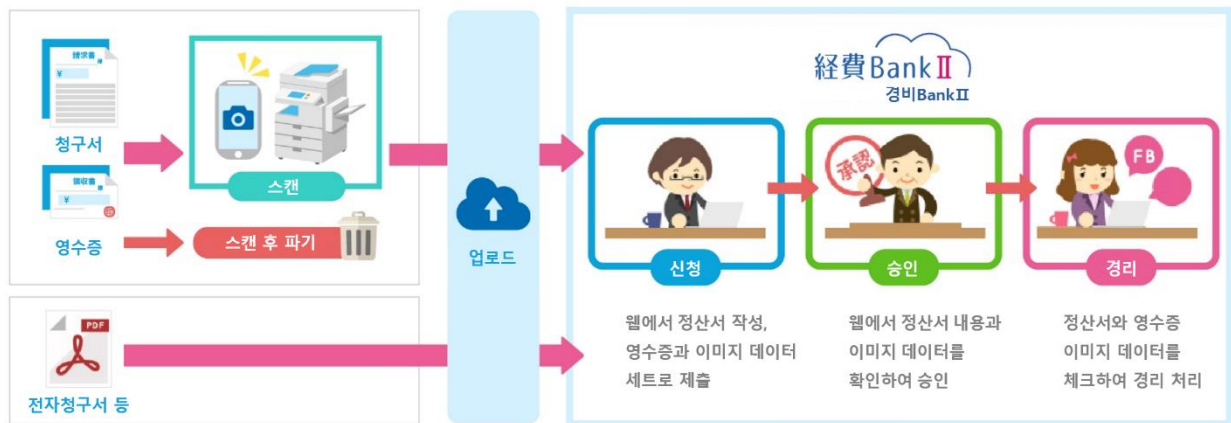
請求書
¥

청구서

領収書
¥

영수증

스캔

스캔 후 파기

PDF

전자청구서 등

업로드

経費BankⅡ
경비BankⅡ

承認

FB

신청

승인

경리

웹에서 정산서 작성, 영수증과 이미지 데이터 세트로 제출

웹에서 정산서 내용과 이미지 데이터를 확인하여 승인

정산서와 영수증 이미지 데이터를 체크하여 경리 처리